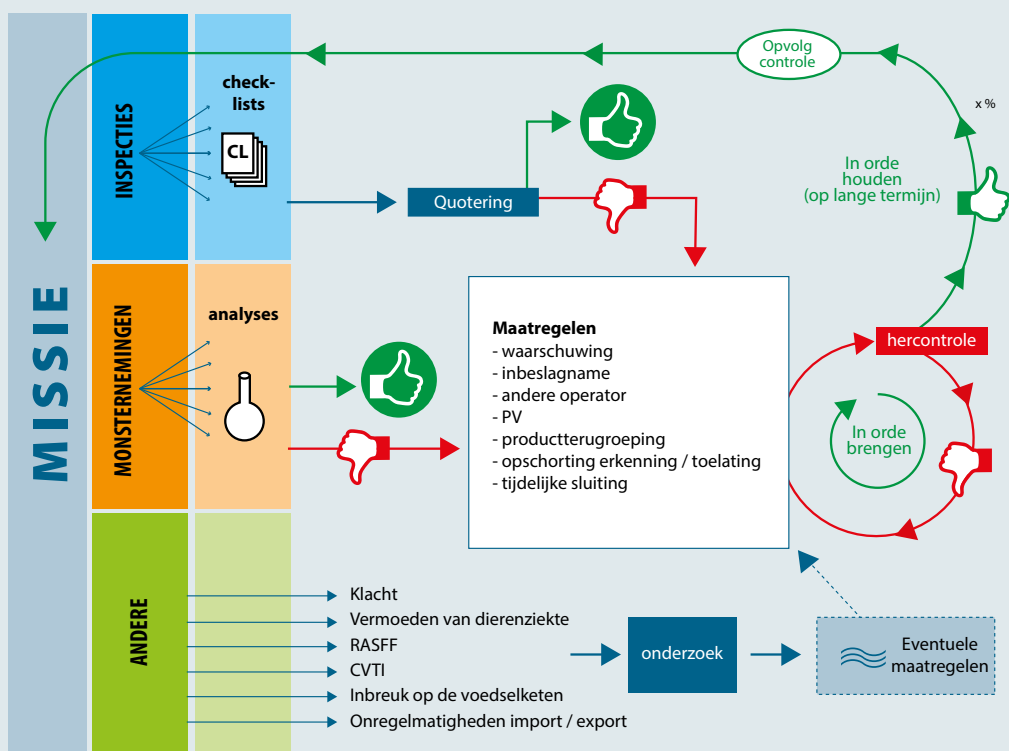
MISSIE

INSPECTIES

check-lists

CL

MONSTERNEMINGEN

analyses

ANDERE

Opvolg controle

x %

In orde houden (op lange termijn)

Quotering

Maatregelen
- waarschuwing
- inbeslagname
- andere operator
- PV
- productterugroeping
- opschorting erkenning / toelating
- tijdelijke sluiting

hercontrole

In orde brengen

Klacht
Vermoeden van dierenziekte
RASFF
CVTI
Inbreuk op de voedselketen
Onregelmatigheden import / export

onderzoek

Eventuele maatregelen